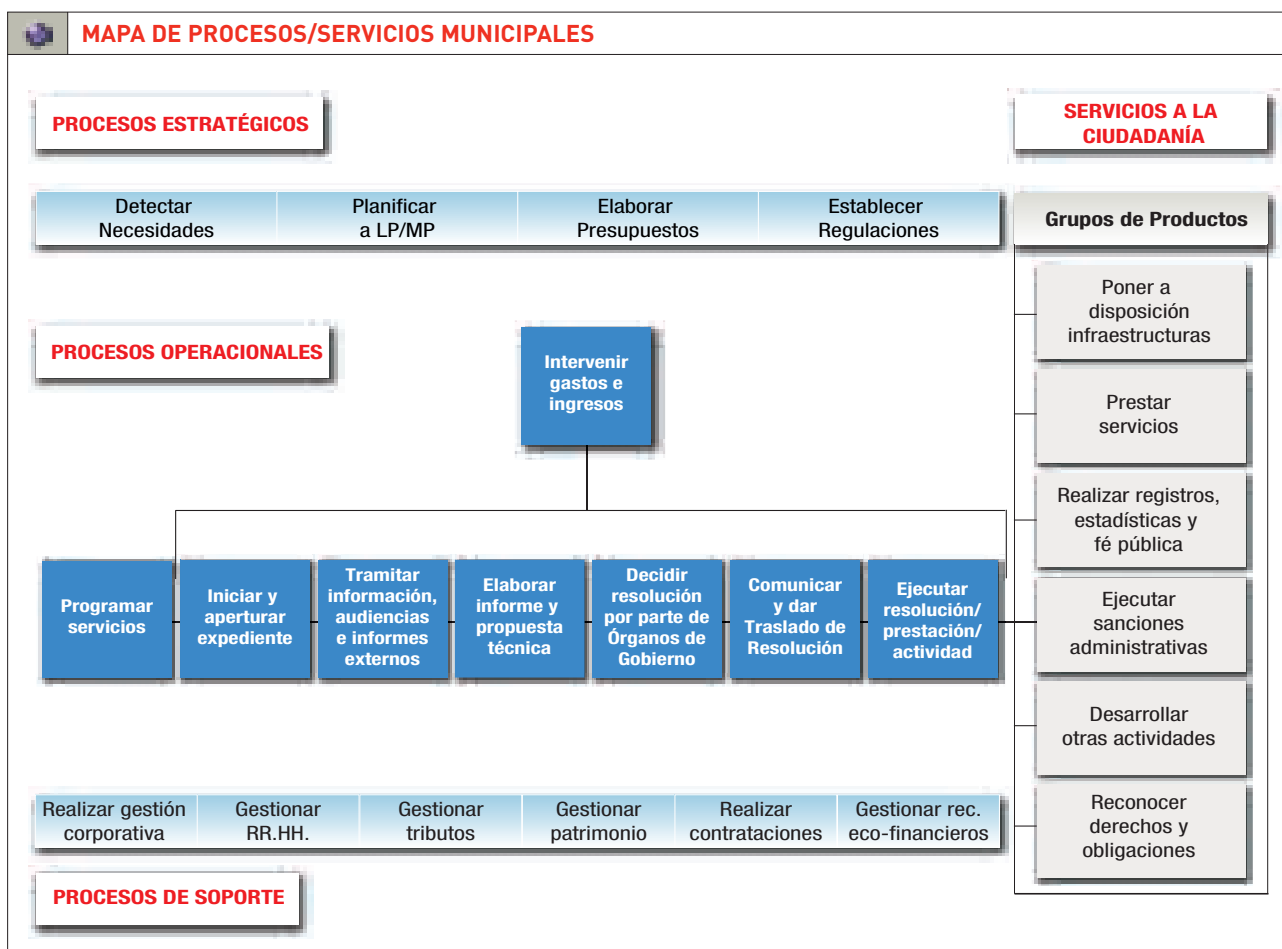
MAPA DE PROCESOS/SERVICIOS MUNICIPALES

PROCESOS ESTRATÉGICOS

SERVICIOS A LA CIUDADANÍA

Detectar Necesidades

Planificar a LP/MP

Elaborar Presupuestos

Establecer Regulaciones

Grupos de Productos

Poner a disposición infraestructuras

PROCESOS OPERACIONALES

Intervenir gastos e ingresos

Prestar servicios

Realizar registros, estadísticas y fé pública

Programar servicios

Iniciar y aperturar expediente

Tramitar información, audiencias e informes externos

Elaborar informe y propuesta técnica

Decidir resolución por parte de Órganos de Gobierno

Comunicar y dar Traslado de Resolución

Ejecutar resolución/ prestación/ actividad

Ejecutar sanciones administrativas

Desarrollar otras actividades

Realizar gestión corporativa

Gestionar RR.HH.

Gestionar tributos

Gestionar patrimonio

Realizar contrataciones

Gestionar rec. eco-financieros

Reconocer derechos y obligaciones

PROCESOS DE SOPORTE